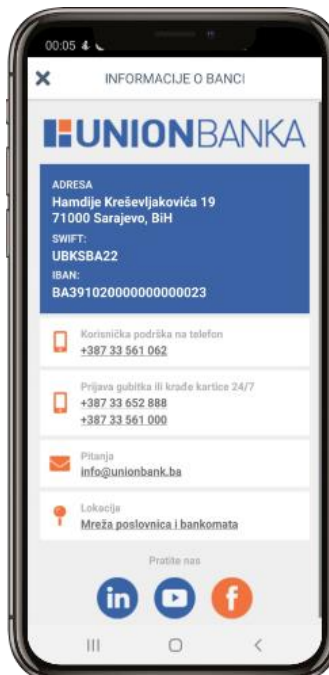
00:05

INFORMACIJE O BANCI

UNIONBANKA

ADRESA
Hamdije Kreševljakovića 19
71000 Sarajevo, BiH
SWIFT:
UBKSBA22
IBAN:
BA391020000000000023

Korisnička podrška na telefon
+387 33 561 062

Prijava gubitka ili krađe kartice 24/7
+387 33 652 888
+387 33 561 000

Pitanja
info@unionbank.ba

Lokacija
Mreža poslovnica i bankomata

Pratite nas